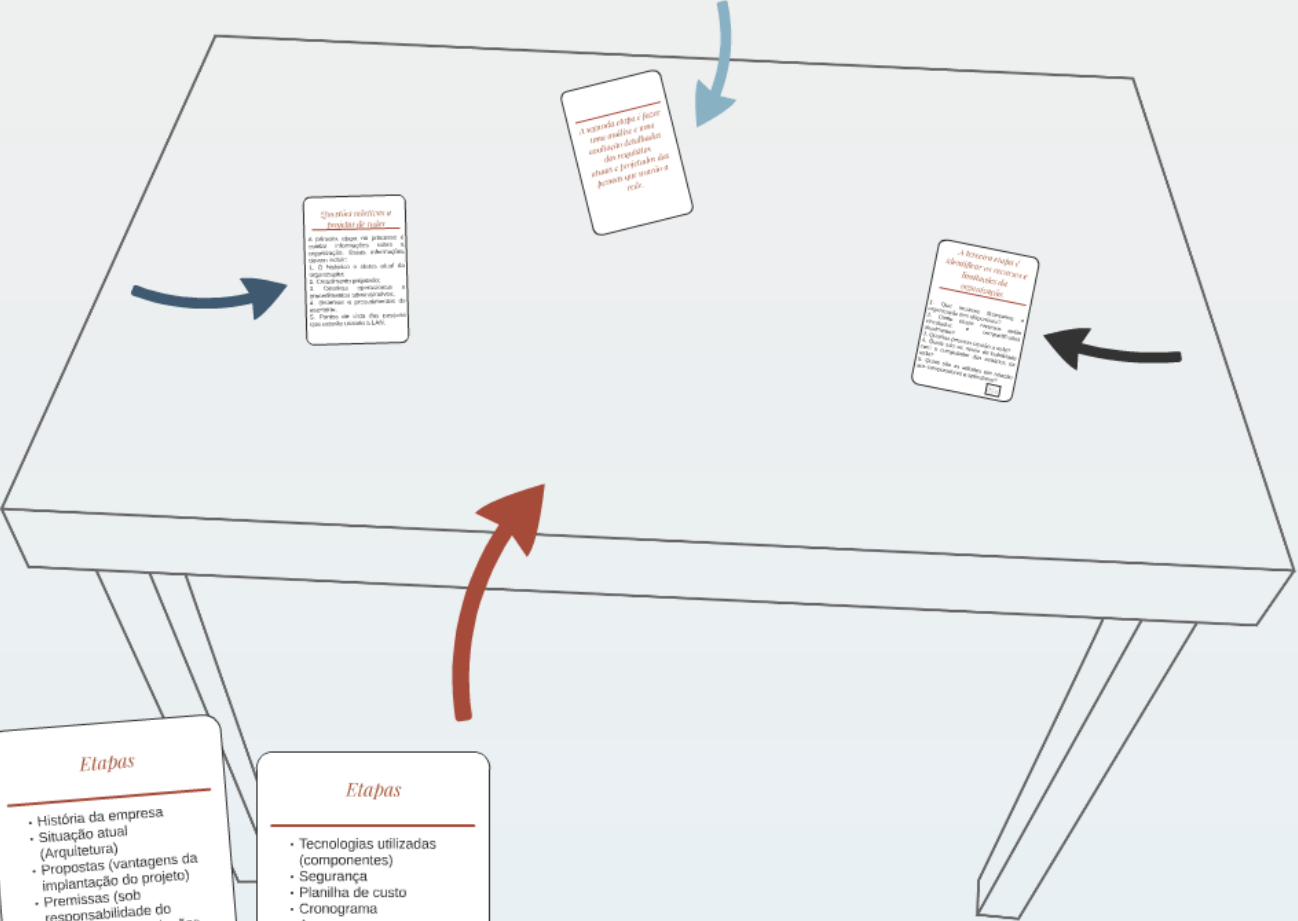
A segunda etapa é fazer uma análise e uma avaliação detalhada dos requisitos atuais e projetados das pessoas que usarão a rede.

Questões relativas a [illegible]

A primeira etapa no processo é coletar informações sobre a organização. Essas informações devem incluir:
1. O histórico e status atual da organização.
2. Crescimento projetado.
3. Políticas operacionais e procedimentos administrativos.
4. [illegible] e procedimentos do escritório.
5. Pontos de vista das pessoas que usarão a rede (LAN).

A terceira etapa é identificar os recursos e limitações da organização.

1. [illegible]
2. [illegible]
3. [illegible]
4. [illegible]
5. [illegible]

Etapas

- História da empresa
- Situação atual (Arquitetura)
- Propostas (vantagens da implantação do projeto)
- Premissas (sob responsabilidade do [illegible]

Etapas

- Tecnologias utilizadas (componentes)
- Segurança
- Planilha de custo
- Cronograma
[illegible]